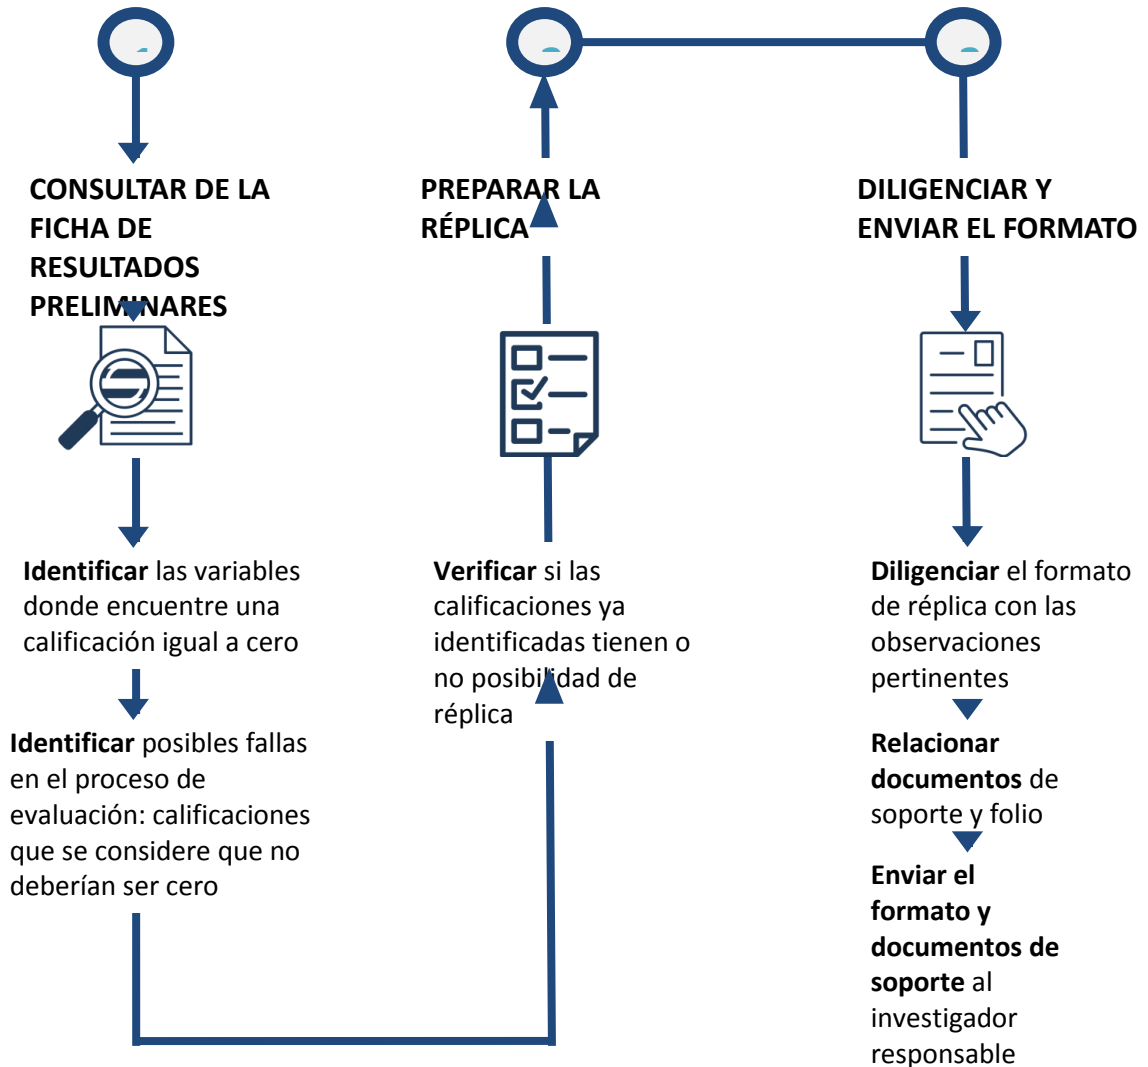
CONSULTAR DE LA FICHA DE RESULTADOS PRELIMINARES

Identificar las variables donde encuentre una calificación igual a cero

Identificar posibles fallas en el proceso de evaluación: calificaciones que se considere que no deberían ser cero

PREPARAR LA RÉPLICA

Verificar si las calificaciones ya identificadas tienen o no posibilidad de réplica

DILIGENCIAR Y ENVIAR EL FORMATO

Diligenciar el formato de réplica con las observaciones pertinentes

Relacionar documentos de soporte y folio

Enviar el formato y documentos de soporte al investigador responsable